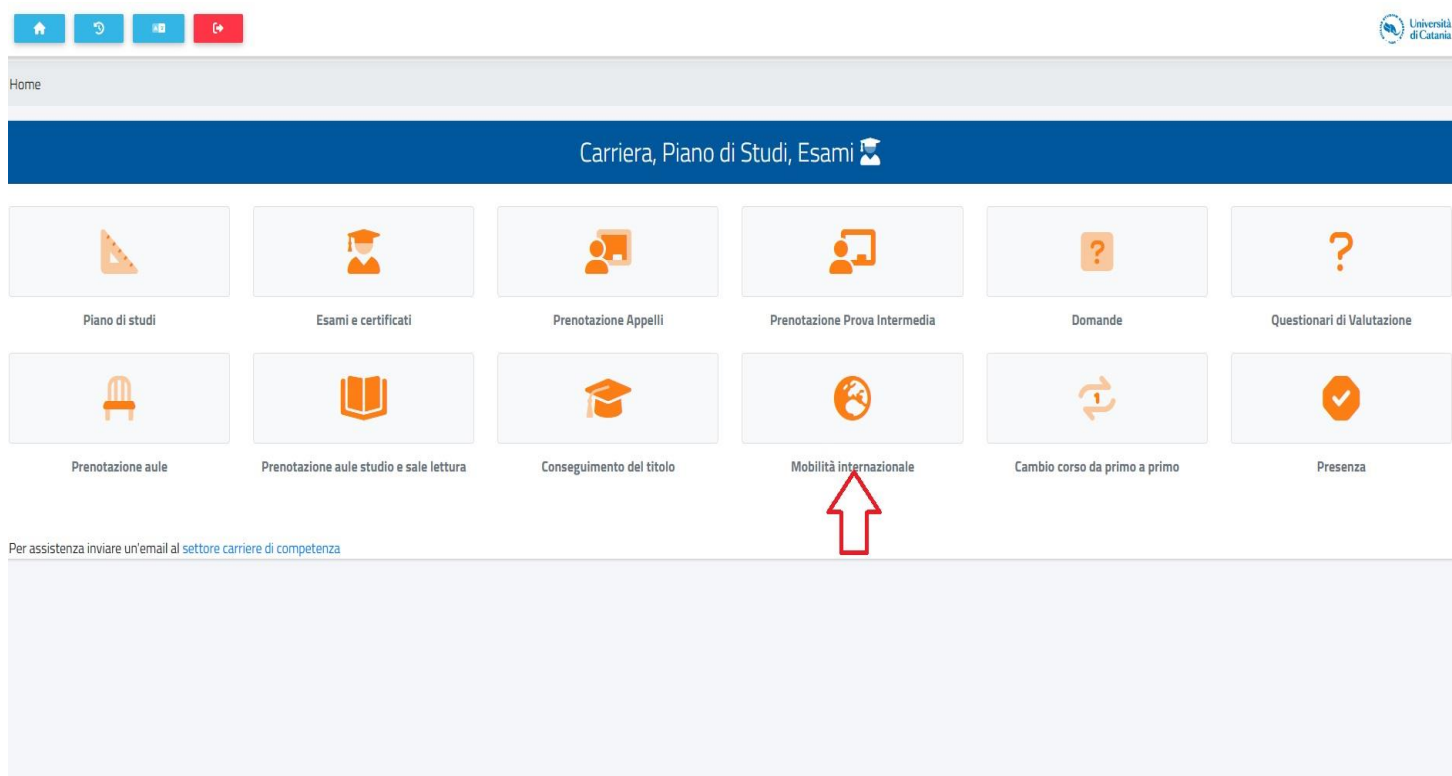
Università di Catania

Home

Carriera, Piano di Studi, Esami

Piano di studi

Esami e certificati

Prenotazione Appelli

Prenotazione Prova Intermedia

Domande

Questionari di Valutazione

Prenotazione aule

Prenotazione aule studio e sale lettura

Conseguimento del titolo

Mobilità internazionale

Cambio corso da primo a primo

Presenza

Per assistenza inviare un'email al settore carriere di competenza